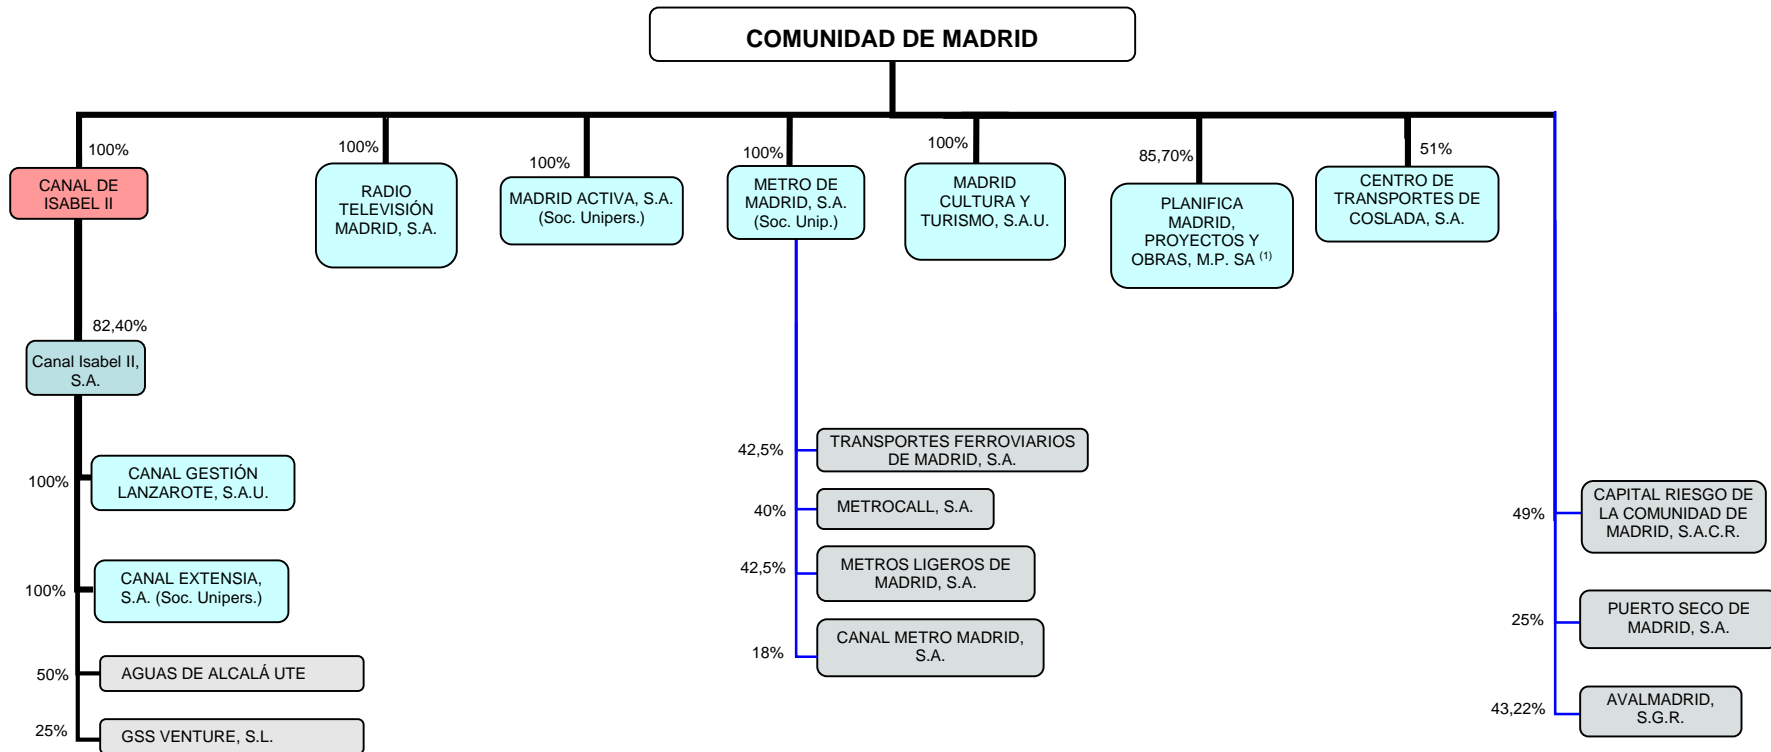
COMUNIDAD DE MADRID

100%
CANAL DE ISABEL II

100%
RADIO TELEVISIÓN MADRID, S.A.

100%
MADRID ACTIVA, S.A. (Soc. Unipers.)

100%
METRO DE MADRID, S.A. (Soc. Unip.)

100%
MADRID CULTURA Y TURISMO, S.A.U.

85,70%
PLANIFICA MADRID, PROYECTOS Y OBRAS, M.P. SA $^{(1)}$

51%
CENTRO DE TRANSPORTES DE COSLADA, S.A.

82,40%
Canal Isabel II, S.A.

100%
CANAL GESTIÓN LANZAROTE, S.A.U.

100%
CANAL EXTENSIA, S.A. (Soc. Unipers.)

50%
AGUAS DE ALCALÁ UTE

25%
GSS VENTURE, S.L.

42,5%
TRANSPORTES FERROVIARIOS DE MADRID, S.A.

40%
METROCALL, S.A.

42,5%
METROS LIGEROS DE MADRID, S.A.

18%
CANAL METRO MADRID, S.A.

49%
CAPITAL RIESGO DE LA COMUNIDAD DE MADRID, S.A.C.R.

25%
PUERTO SECO DE MADRID, S.A.

43,22%
AVALMADRID, S.G.R.